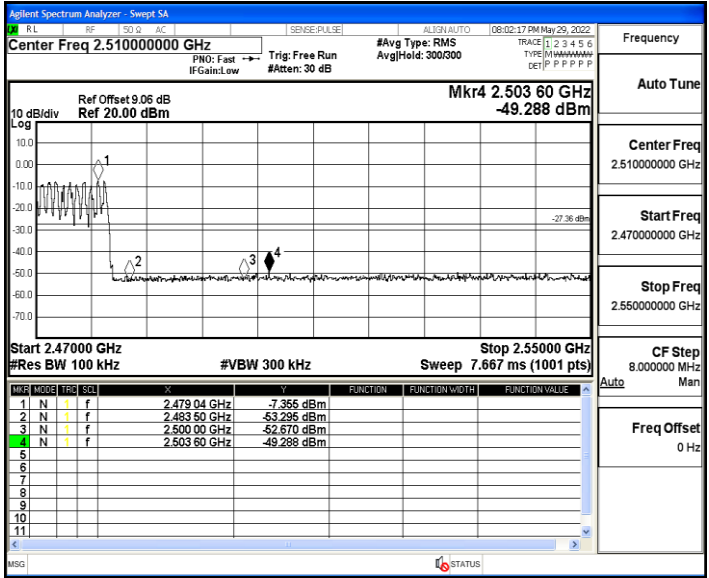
Agilent Spectrum Analyzer - Swept SA

RL | RF | 50 Ω AC | SENSE:PULSE | ALIGN AUTO | 08:02:17 PM May 29, 2022

Center Freq 2.510000000 GHz

PNO: Fast
IFGain:Low

Trig: Free Run
#Atten: 30 dB

#Avg Type: RMS
Avg|Hold: 300/300

TRACE 1 2 3 4 5 6
TYPE M WWWWW
DET P P P P P P

Frequency

Auto Tune

Ref Offset 9.06 dB
10 dB/div Ref 20.00 dBm
Log

Mkr4 2.503 60 GHz
-49.288 dBm

10.0
0.00
-10.0
-20.0
-30.0
-40.0
-50.0
-60.0
-70.0

1
2
3
4

-27.36 dBm

Center Freq
2.510000000 GHz

Start Freq
2.470000000 GHz

Stop Freq
2.550000000 GHz

Start 2.47000 GHz
#Res BW 100 kHz

#VBW 300 kHz

Stop 2.55000 GHz
Sweep 7.667 ms (1001 pts)

CF Step
8.000000 MHz
Auto Man

Freq Offset
0 Hz

| MKR | MODE | TRC | SCL | X | Y | FUNCTION | FUNCTION WIDTH | FUNCTION VALUE |
|---|---|---|---|---|---|---|---|---|
| 1 | N | 1 | f | 2.479 04 GHz | -7.355 dBm | | | |
| 2 | N | 1 | f | 2.483 50 GHz | -53.295 dBm | | | |
| 3 | N | 1 | f | 2.500 00 GHz | -52.670 dBm | | | |
| 4 | N | 1 | f | 2.503 60 GHz | -49.288 dBm | | | |
| 5 | | | | | | | | |
| 6 | | | | | | | | |
| 7 | | | | | | | | |
| 8 | | | | | | | | |
| 9 | | | | | | | | |
| 10 | | | | | | | | |
| 11 | | | | | | | | |

MSG

STATUS